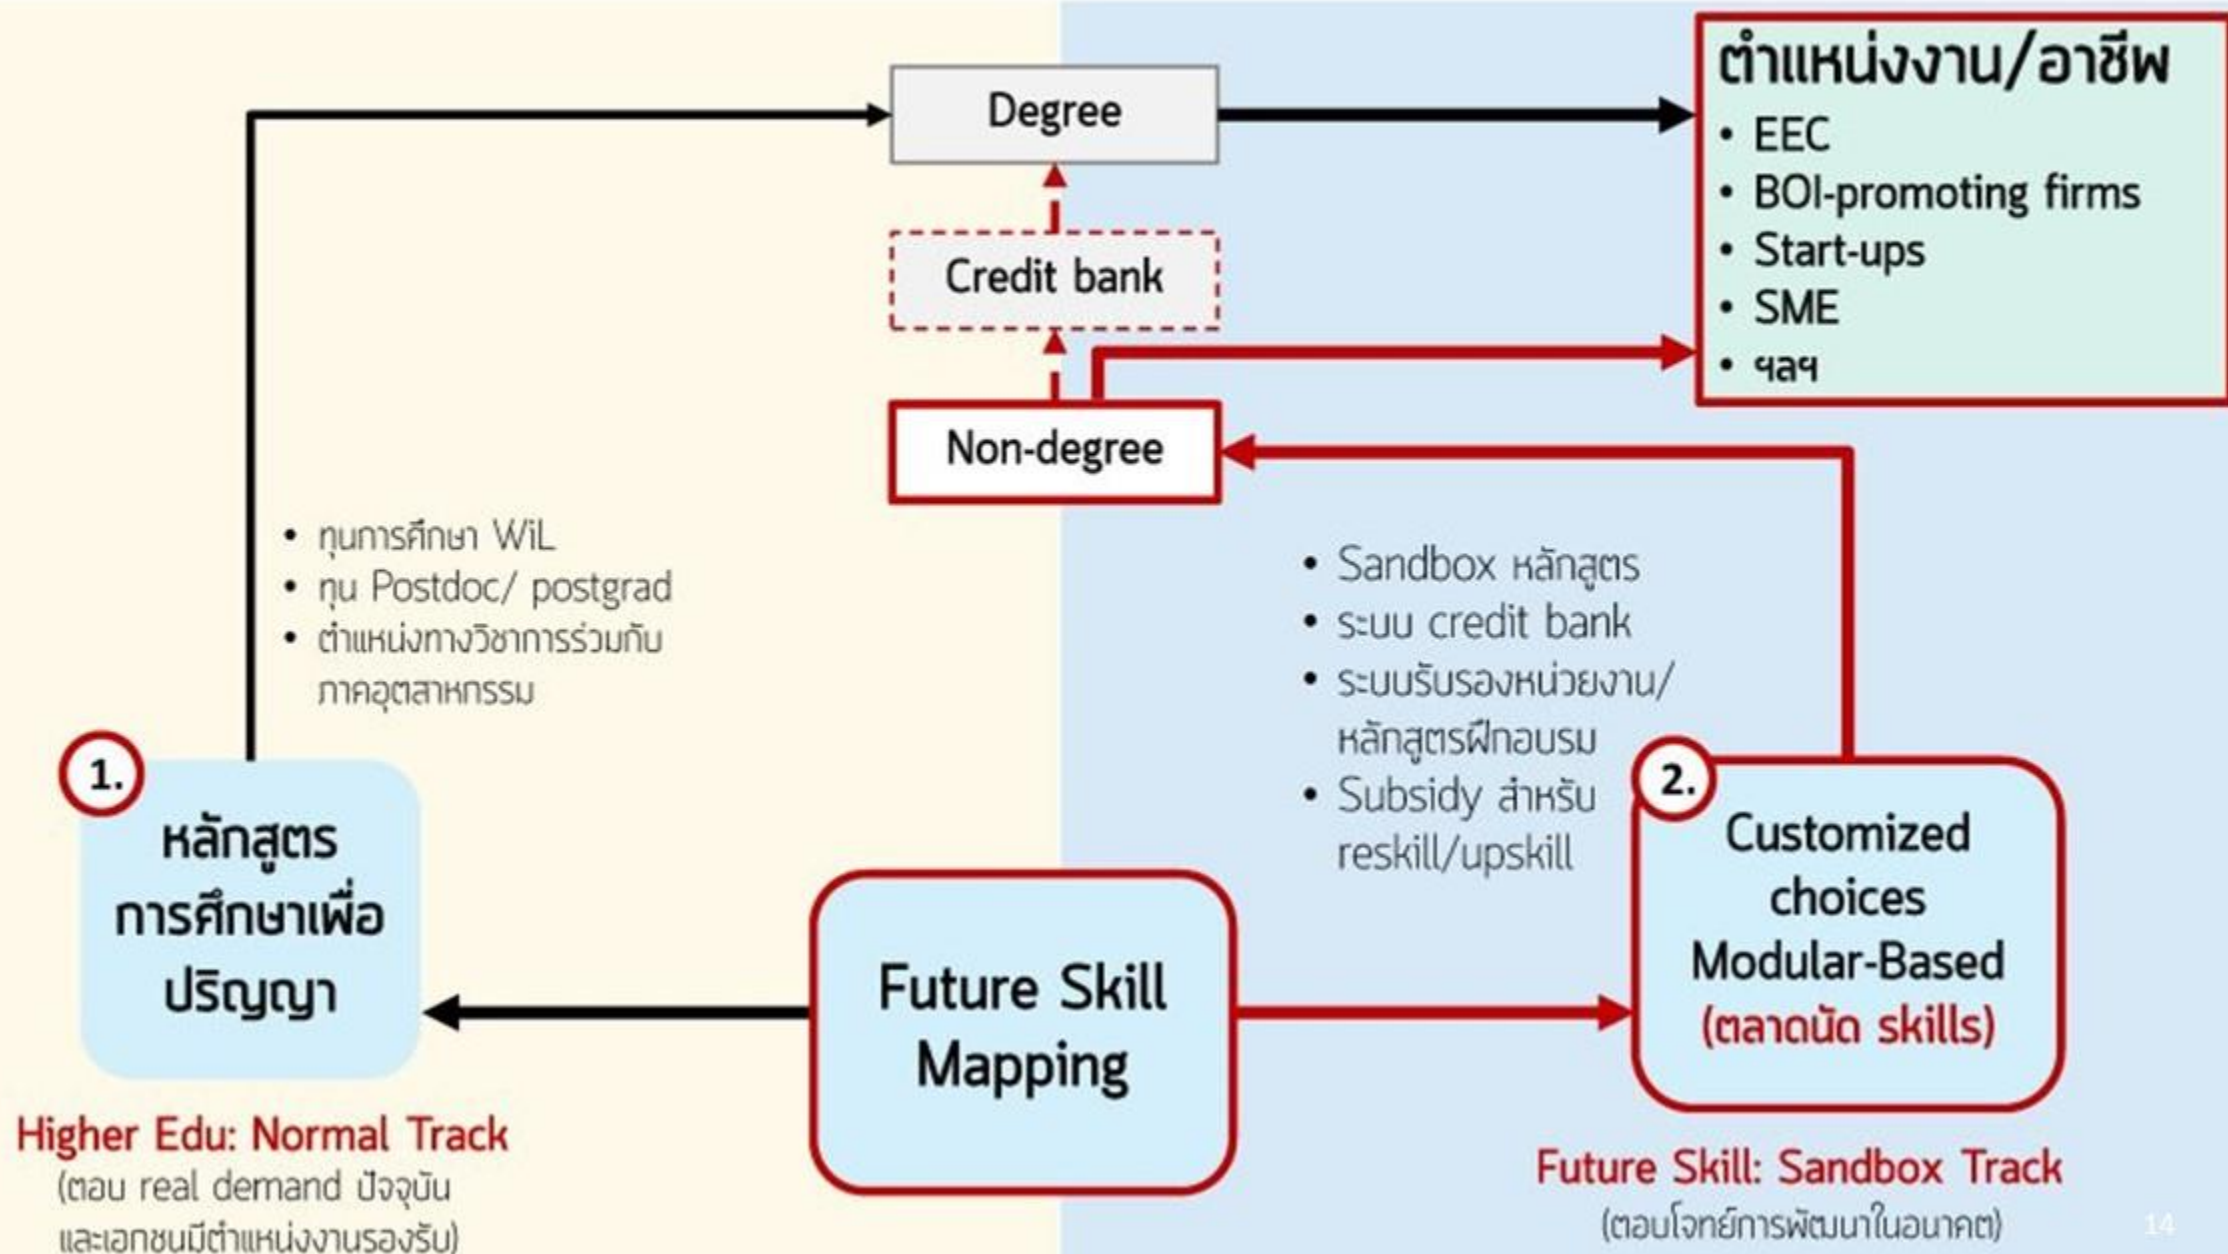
Degree

ตำแหน่งงาน/อาชีพ
• EEC
• BOI-promoting firms
• Start-ups
• SME
• ฯลฯ

Credit bank

Non-degree

• ทุนการศึกษา WiL
• ทุน Postdoc/ postgrad
• ตำแหน่งทางวิชาการร่วมกับภาคอุตสาหกรรม

• Sandbox หลักสูตร
• ระบบ credit bank
• ระบบรับรองหน่วยงาน/หลักสูตรฝึกอบรม
• Subsidy สำหรับ reskill/upskill

1.
หลักสูตรการศึกษาเพื่อปริญญา

Future Skill Mapping

2.
Customized choices Modular-Based (ตลาดนัด skills)

Higher Edu: Normal Track
(ตอบ real demand ปัจจุบัน และเอกชนมีตำแหน่งงานรองรับ)

Future Skill: Sandbox Track
(ตอบโจทย์การพัฒนาในอนาคต)

14